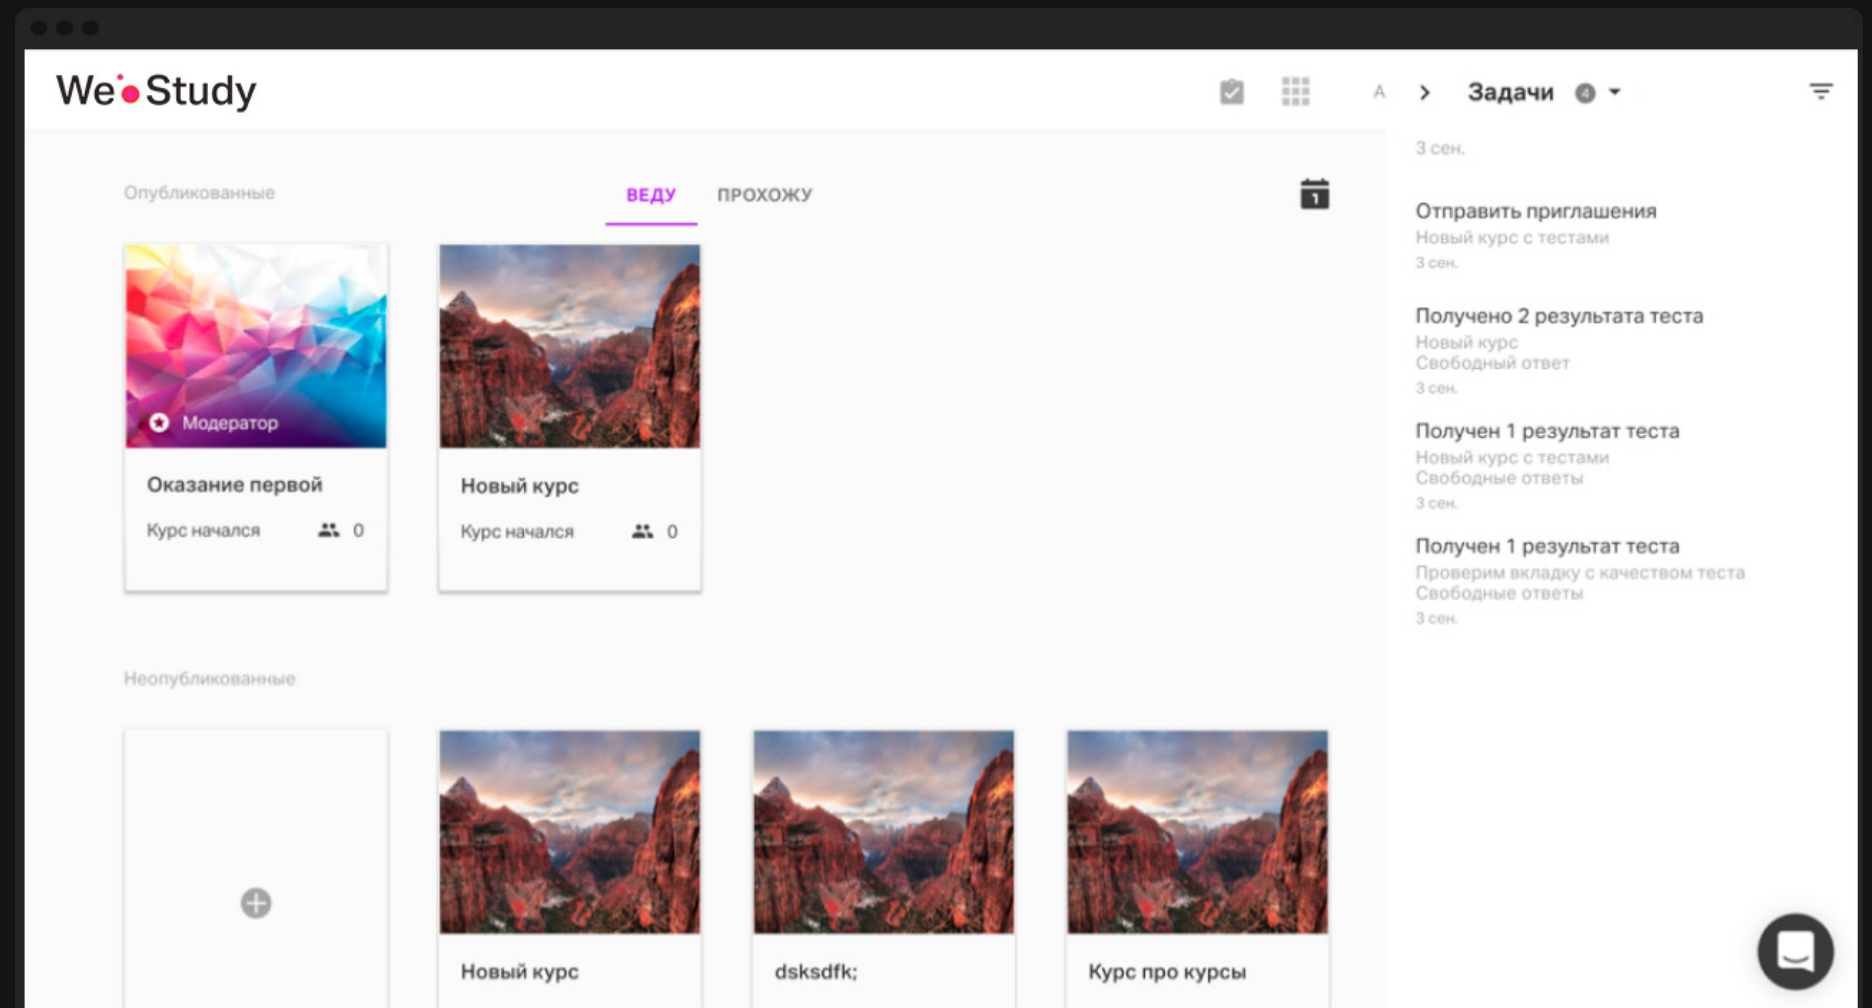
We•Study

A

Задачи 4

3 сен.

Отправить приглашения
Новый курс с тестами
3 сен.

Получено 2 результата теста
Новый курс
Свободный ответ
3 сен.

Получен 1 результат теста
Новый курс с тестами
Свободные ответы
3 сен.

Получен 1 результат теста
Проверим вкладку с качеством теста
Свободные ответы
3 сен.

Опубликованные

ВЕДУ ПРОХОЖУ

1

Модератор

Оказание первой
Курс начался 0

Новый курс
Курс начался 0

Неопубликованные

Новый курс

dsksdfk;

Курс про курсы